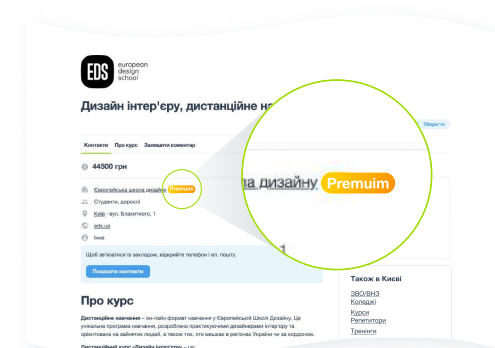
EDS european design school

Дизайн інтер'єру, дистанційне на

Обрати

Контакти Про курс Залишити коментар

44500 грн

Європейська школа дизайну Premuim

Студенти, дорослі

Київ - вул. Благотного, 1

eds.ua

Інше

Щоб зв'язатися із закладом, відкрийте телефон і ел. пошту.

Показати контакти

ла дизайну Premuim

Про курс

Дистанційне навчання – он-лайн формат навчання у Європейській Школі Дизайну. Це унікальна програма навчання, розроблена практикуючими дизайнерами інтер'єру та орієнтована на зайнятих людей, а також тих, хто мешкає в регіонах України чи за кордоном.

Дистанційний курс «Дизайн інтер'єру» – це

Також в Києві

ЗВО/ВНЗ

Коледжі

Курси

Репетитори

Тренінги